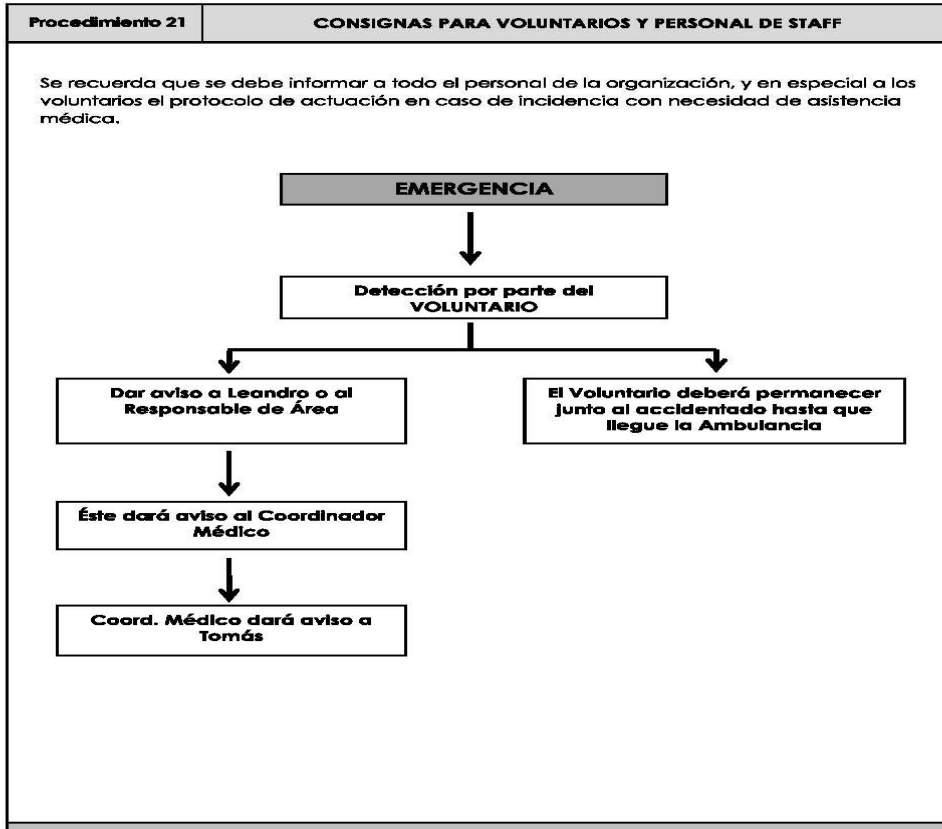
| Procedimiento 21 | CONSIGNAS PARA VOLUNTARIOS Y PERSONAL DE STAFF |
|---|---|

Se recuerda que se debe informar a todo el personal de la organización, y en especial a los voluntarios el protocolo de actuación en caso de incidencia con necesidad de asistencia médica.

EMERGENCIA

Detección por parte del VOLUNTARIO

Dar aviso a Leandro o al Responsable de Área

El Voluntario deberá permanecer junto al accidentado hasta que llegue la Ambulancia

Éste dará aviso al Coordinador Médico

Coord. Médico dará aviso a Tomás